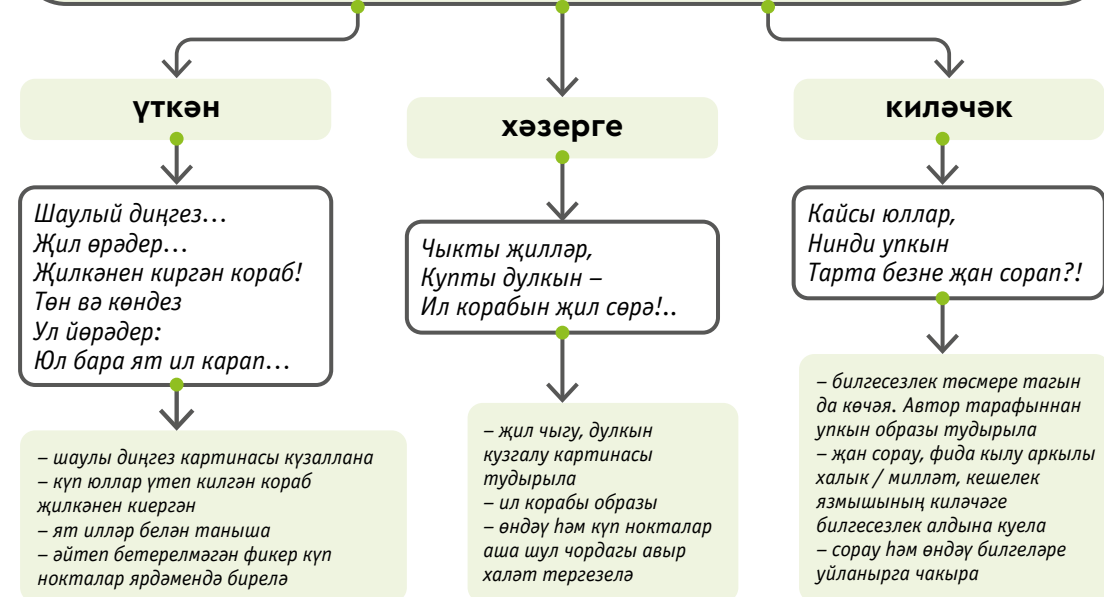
үткән

Шаулый диңгез…
Җил өрәдер…
Җилкәнен кигән кораб!
Төн вә көндез
Ул йөрәдер:
Юл бара ят ил карап…

– шаулы диңгез картинасы күзаллана
– күп юллар үтеп килгән кораб җилкәнен киергән
– ят илләр белән таныша
– әйтеп бетерелмәгән фикер күп нокталар ярдәмендә бирелә

хәзерге

Чыкты җилләр,
Купты дулкын –
Ил корабын җил сөрә!..

– җил чыгу, дулкын кузгалу картинасы тудырыла
– ил корабы образы
– өндәү һәм күп нокталар аша шул чордагы авыр халәт тергезелә

киләчәк

Кайсы юллар,
Нинди упкын
Тарта безне җан сорап?!

– билгесезлек төсмере тагын да көчәя. Автор тарафыннан упкын образы тудырыла
– җан сорау, фида кылу аркылы халык / милләт, кешелек язмышының киләчәге билгесезлек алдына куела
– сорау һәм өндәү билгеләре уйланырга чакыра